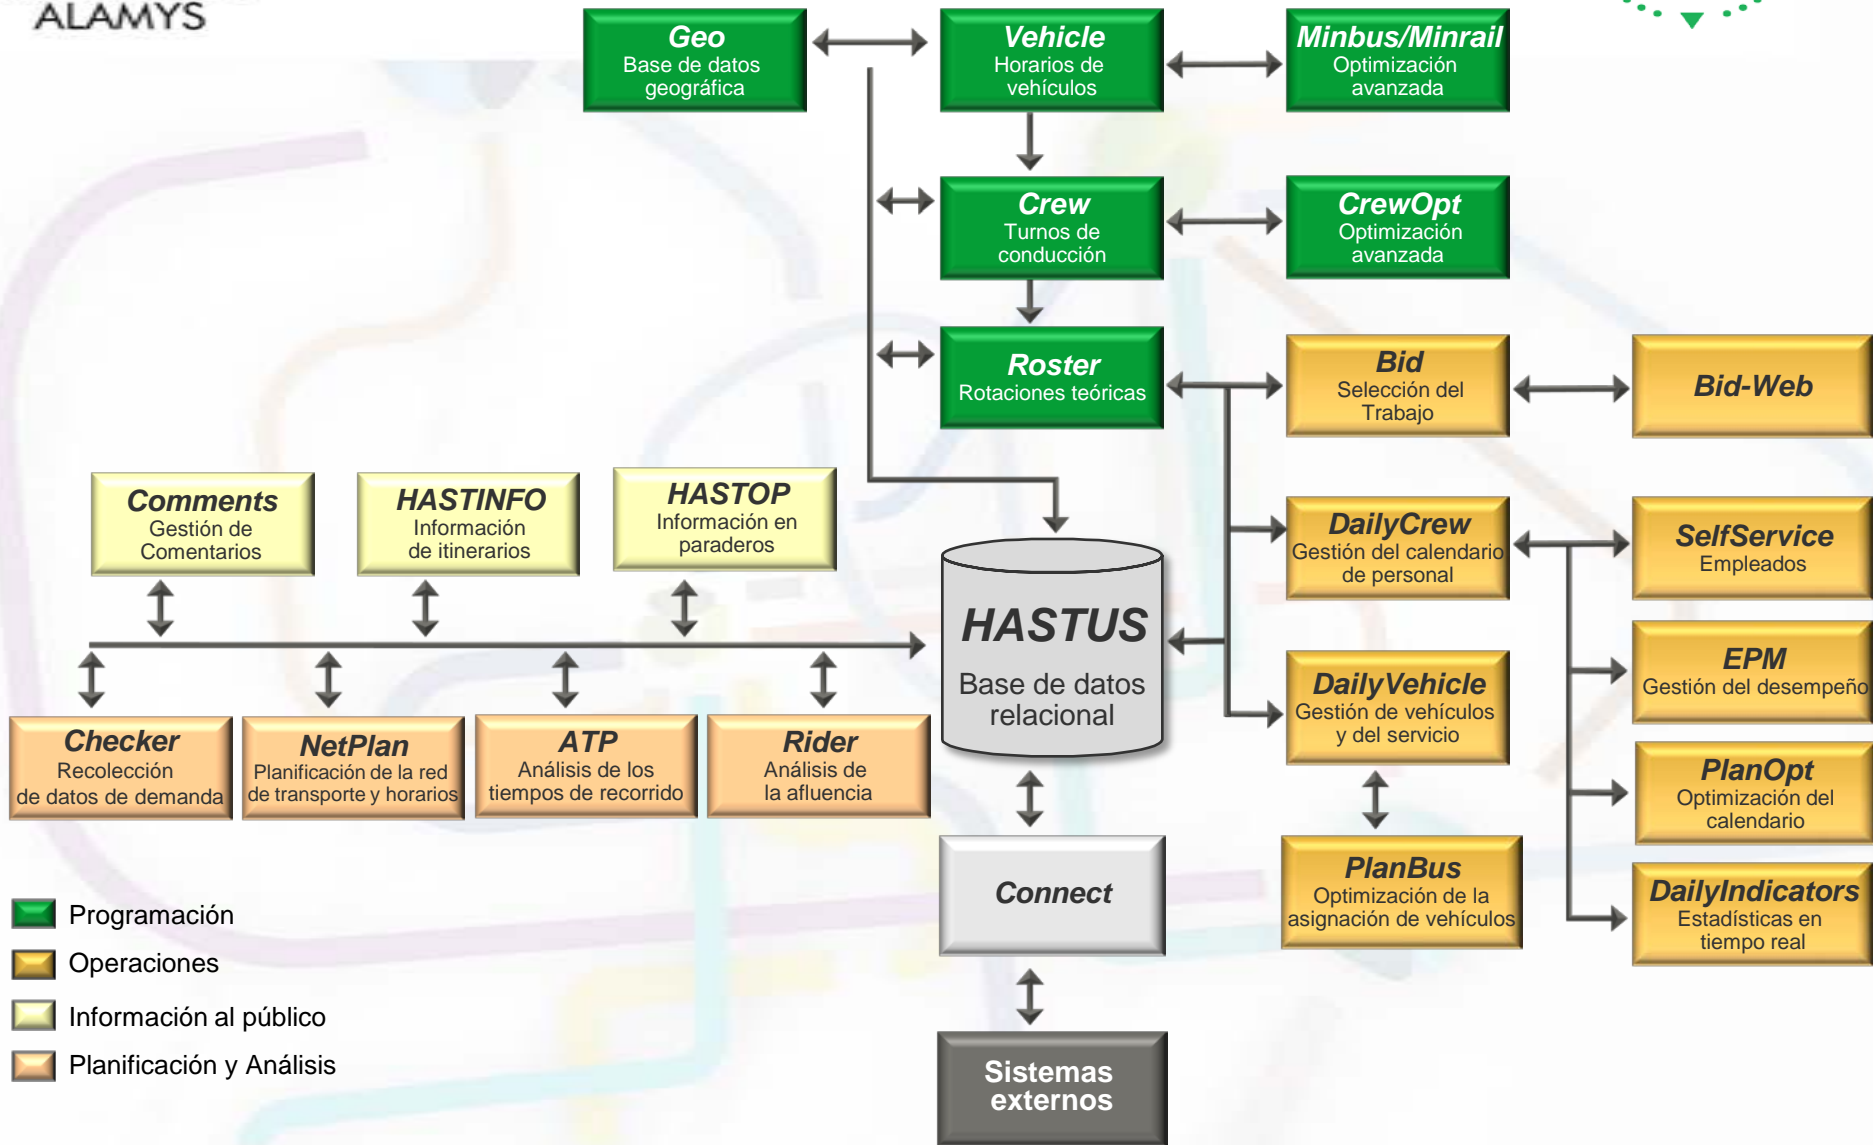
ALAMYS

Geo
Base de datos geográfica

Vehicle
Horarios de vehículos

Minbus/Minrail
Optimización avanzada

Crew
Turnos de conducción

CrewOpt
Optimización avanzada

Roster
Rotaciones teóricas

Bid
Selección del Trabajo

Bid-Web

Comments
Gestión de Comentarios

HASTINFO
Información de itinerarios

HASTOP
Información en paraderos

DailyCrew
Gestión del calendario de personal

SelfService
Empleados

HASTUS
Base de datos relacional

EPM
Gestión del desempeño

DailyVehicle
Gestión de vehículos y del servicio

Checker
Recolección de datos de demanda

NetPlan
Planificación de la red de transporte y horarios

ATP
Análisis de los tiempos de recorrido

Rider
Análisis de la afluencia

PlanOpt
Optimización del calendario

Connect

PlanBus
Optimización de la asignación de vehículos

DailyIndicators
Estadísticas en tiempo real

Programación
Operaciones
Información al público
Planificación y Análisis

Sistemas externos